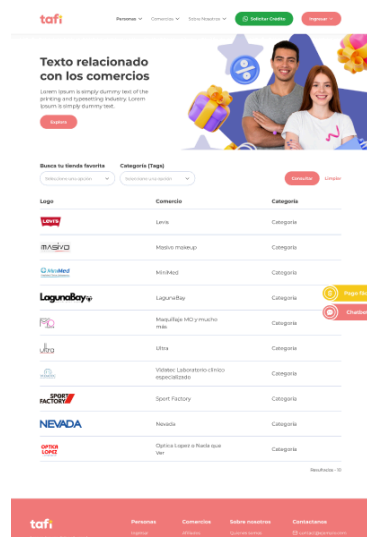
tafi

Personas Comercios Sobre nosotros Solicitar Crédito Ingresar

Texto relacionado con los comercios

Lorem Ipsum is simply dummy text of the printing and typesetting industry. Lorem Ipsum is simply dummy text.

Explora

Busca tu tienda favorita
Selecciona una opción

Categoría (Tags)
Selecciona una opción

Consultar Limpiar

| Logo | Comercio | Categoría |
|---|---|---|
| Levi's | Levis | Categoría |
| MASIVO | Masivo makeup | Categoría |
| MiniMed | MiniMed | Categoría |
| LagunaBay | LagunaBay | Categoría |
| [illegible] | Maquillaje MO y mucho más | Categoría |
| Ultra | Ultra | Categoría |
| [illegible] | Vidatec Laboratorio clínico especializado | Categoría |
| SPORT FACTORY | Sport Factory | Categoría |
| NEVADA | Nevada | Categoría |
| ÓPTICA LÓPEZ | Optica Lopez o Rada que Ver | Categoría |

Resultados : 10

Pago fácil
Chatbot

tafi

Personas Comercios Sobre nosotros Contactanos
Ingresar Afiliados Quiénes somos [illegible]